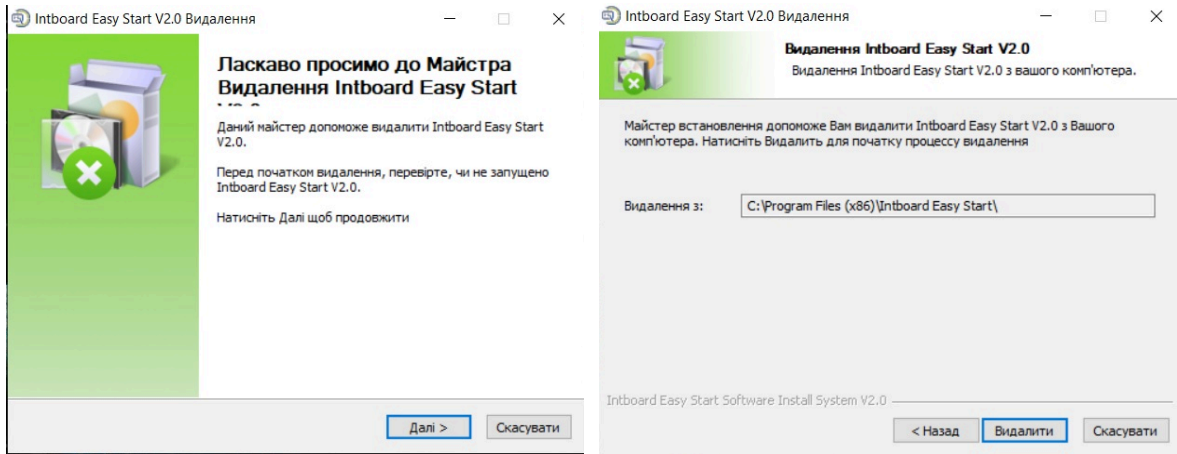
Intboard Easy Start V2.0 Видалення

Ласкаво просимо до Майстра Видалення Intboard Easy Start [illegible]

Даний майстер допоможе видалити Intboard Easy Start V2.0.

Перед початком видалення, перевірте, чи не запущено Intboard Easy Start V2.0.

Натисніть Далі щоб продовжити

Далі >
Скасувати

Intboard Easy Start V2.0 Видалення

Видалення Intboard Easy Start V2.0
Видалення Intboard Easy Start V2.0 з вашого комп'ютера.

Майстер встановлення допоможе Вам видалити Intboard Easy Start V2.0 з Вашого комп'ютера. Натисніть Видалить для початку процессу видалення

Видалення з: C:\Program Files (x86)\Intboard Easy Start\

Intboard Easy Start Software Install System V2.0

< Назад
Видалити
Скасувати